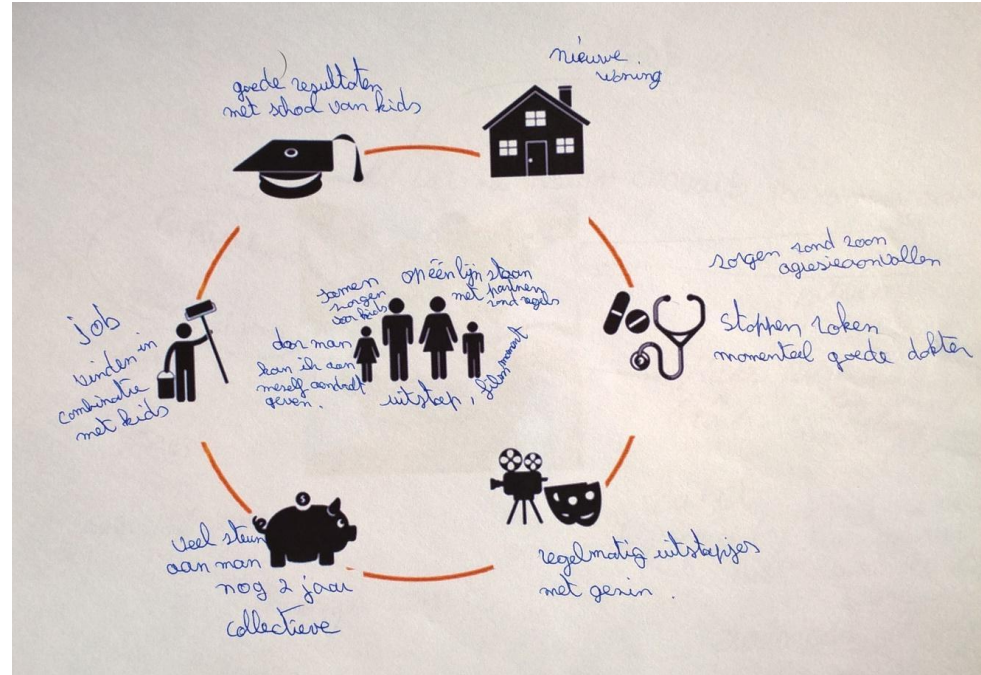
goede resultaten met school van kids

nieuwe woning

zorgen rond zoon agressieaanvallen

Stoppen roken momenteel goede dokter

samen zorgen voor kids

op één lijn staan met partner rond regels

door man kan ik aan mezelf aandacht geven.

uitstap, filmmoment

Job vinden in combinatie met kids

regelmatig uitstapjes met gezin.

veel steun aan man nog 2 jaar collectieve